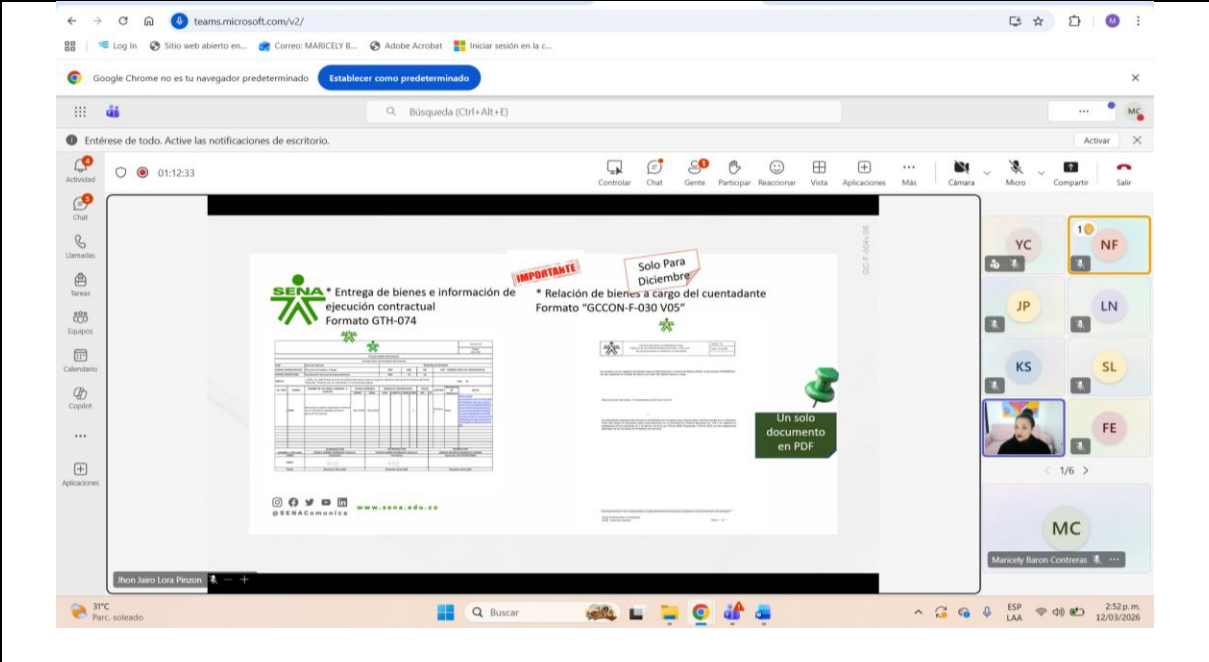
teams.microsoft.com/v2/

Log In  Sitio web abierto en...  Correo: MARICELY B...  Adobe Acrobat  Iniciar sesión en la c...

Google Chrome no es tu navegador predeterminado  Establecer como predeterminado

Búsqueda (Ctrl+Alt+E)

MC

Entérese de todo. Active las notificaciones de escritorio.  Activar

Actividad
Chat
Llamadas
Tareas
Equipos
Calendario
Copilot
...
Aplicaciones

01:12:33

Controlar  Chat  Gente  Participar  Reaccionar  Vista  Aplicaciones  Más  Cámara  Micro  Compartir  Salir

SENA

* Entrega de bienes e información de ejecución contractual
Formato GTH-074

IMPORTANTE

Solo Para Diciembre

* Relación de bienes a cargo del cuentadante
Formato "GCCON-F-030 V05"

Un solo documento en PDF

@SENAComunica  www.sena.edu.co

GC-F-004 V05

Jhon Jairo Lora Pinzon

YC  NF  JP  LN  KS  SL  FE

1/6

MC
Maricely Baron Contreras

31°C
Parc. soleado

Buscar

ESP LAA  2:52 p. m.  12/03/2026